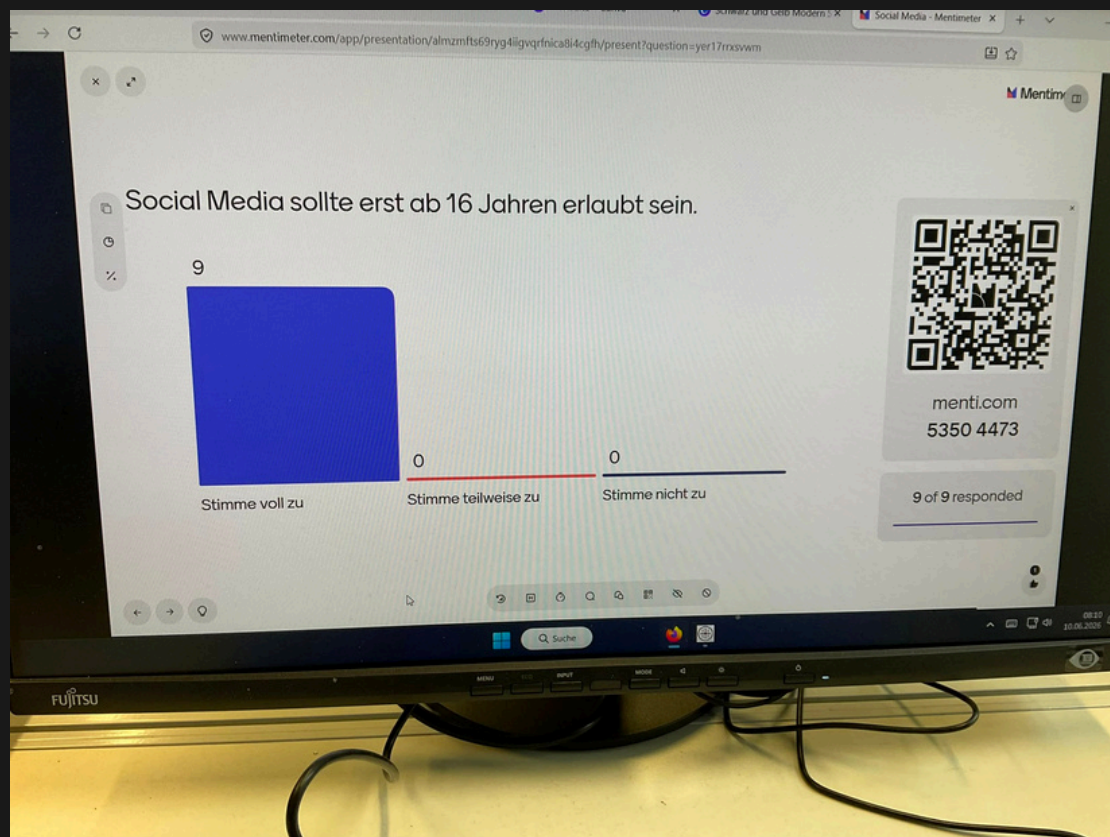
Schwarz und Gelb Modern | Social Media - Mentimeter

www.mentimeter.com/app/presentation/almzmfts69ryg4iigvqrfnica8i4cgfh/present?question=yer17rrxsvwm

Mentim

Social Media sollte erst ab 16 Jahren erlaubt sein.

9

0

0

Stimme voll zu

Stimme teilweise zu

Stimme nicht zu

menti.com
5350 4473

9 of 9 responded

Suche

08:10
10.06.2026

FUJITSU

MENU

INPUT

MODE